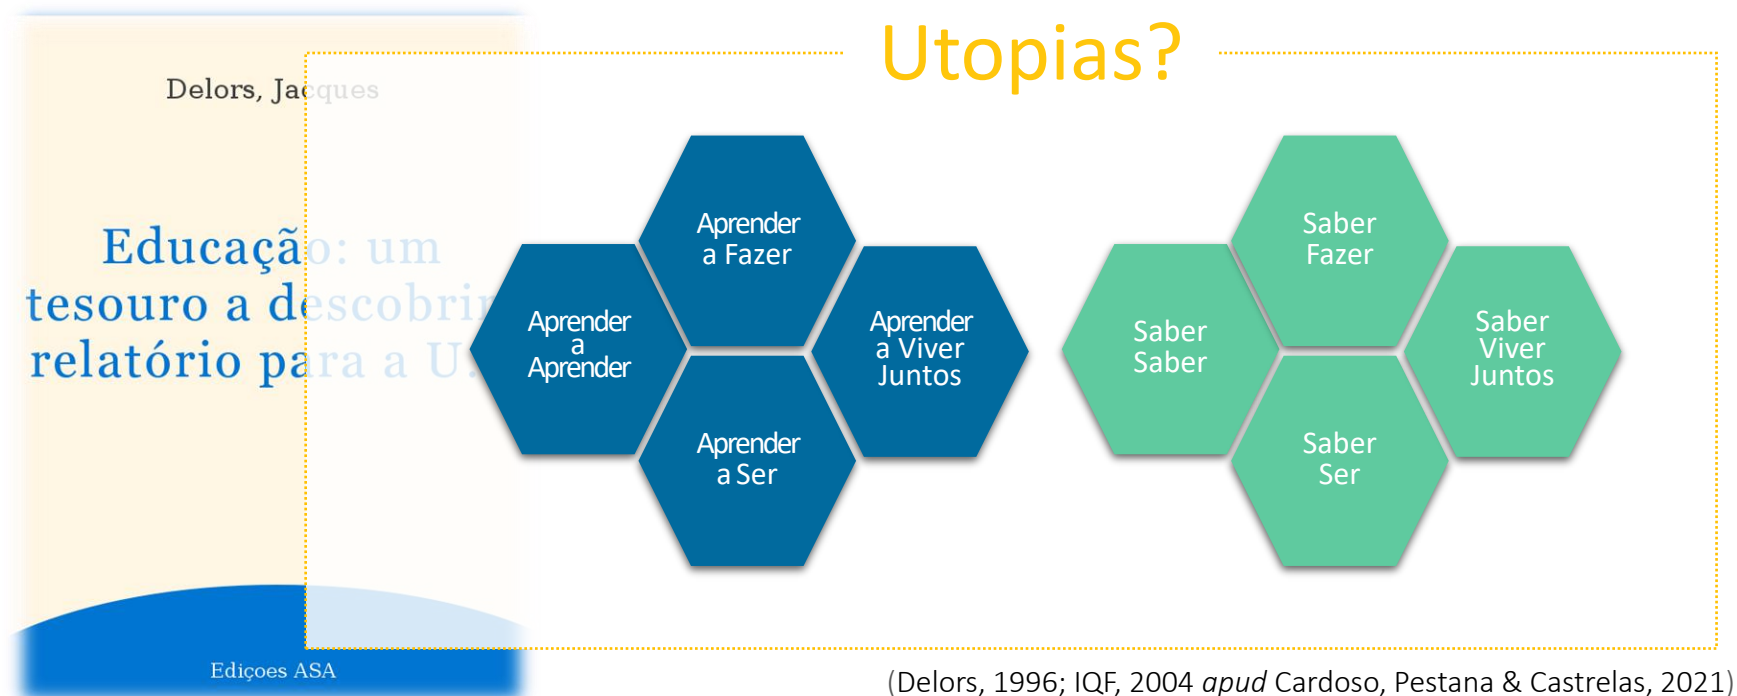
Delors, Jacques

Educação: um tesouro a descobrir relatório para a U

Ediçoes ASA

Utopias?

Aprender a Fazer

Aprender a Aprender

Aprender a Viver Juntos

Aprender a Ser

Saber Fazer

Saber Saber

Saber Viver Juntos

Saber Ser

(Delors, 1996; IQF, 2004 *apud* Cardoso, Pestana & Castrelas, 2021)